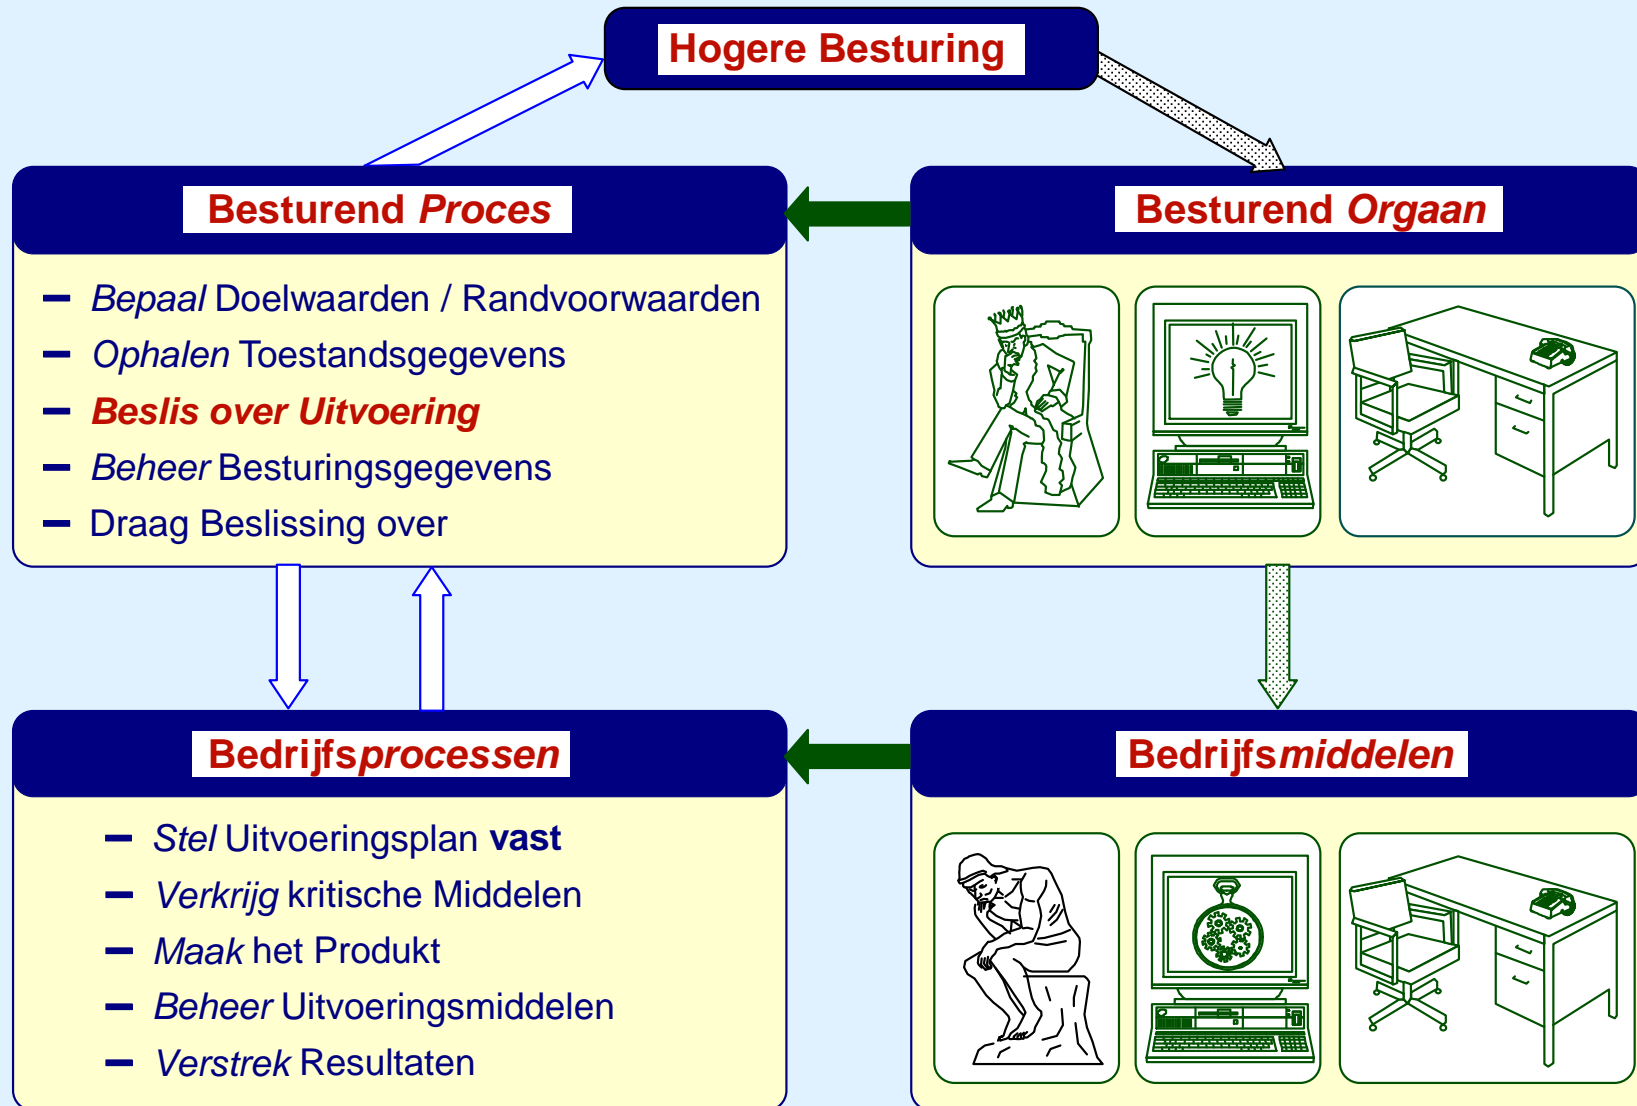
Hogere Besturing

Besturend Proces

– Bepaal Doelwaarden / Randvoorwaarden
– Ophalen Toestandsgegevens
– Beslis over Uitvoering
– Beheer Besturingsgegevens
– Draag Beslissing over

Besturend Orgaan

Bedrijfsprocessen

– Stel Uitvoeringsplan vast
– Verkrijg kritische Middelen
– Maak het Produkt
– Beheer Uitvoeringsmiddelen
– Verstrek Resultaten

Bedrijfsmiddelen